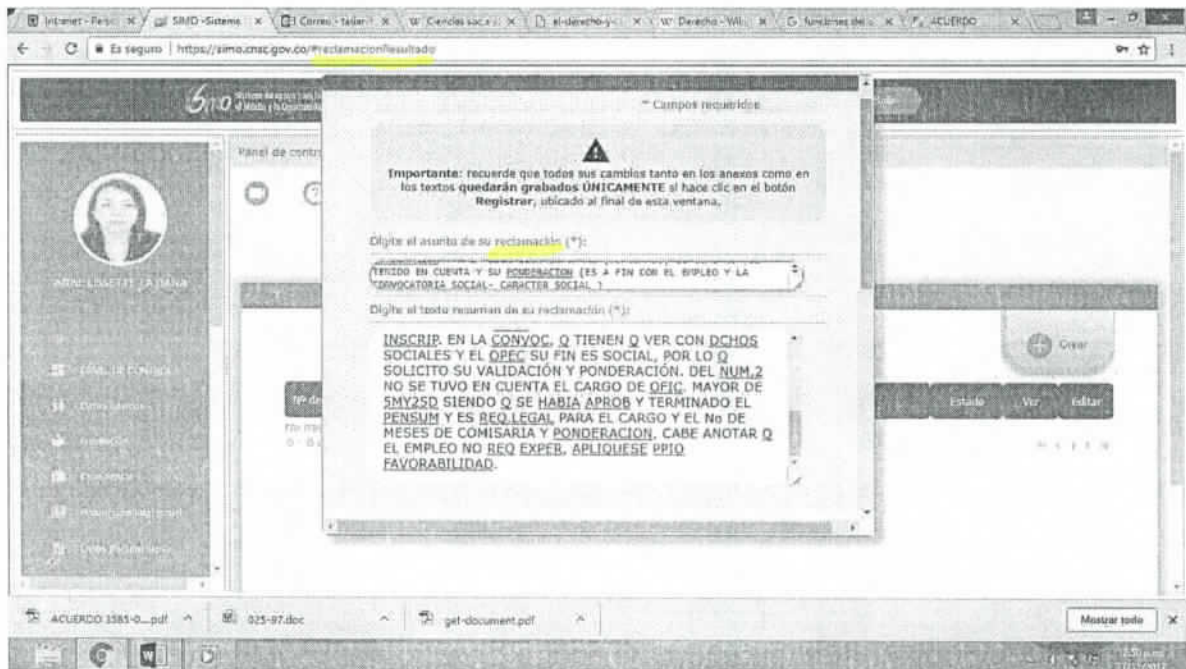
Intranet - Perso × SIMO - Sistema × Correo - tadari × Ciencias sociale × el-derecho-y-c × Derecho - Wiki × funciones de u × ACUERDO ×

Es seguro | https://simo.cnsc.gov.co/#reclamacionResultado

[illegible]

Panel de contr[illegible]

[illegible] LISSETTE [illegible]

Panel de control

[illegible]

* Campos requeridos

Importante: recuerde que todos sus cambios tanto en los anexos como en los textos quedarán grabados ÚNICAMENTE si hace clic en el botón Registrar; ubicado al final de esta ventana.

Digite el asunto de su reclamación (*):

TENIDO EN CUENTA Y SU PONDERACION (ES A FIN CON EL EMPLEO Y LA CONVOCATORIA SOCIAL- CARACTER SOCIAL )

Digite el texto resumen de su reclamación (*):

INSCRIP. EN LA CONVOC. Q TIENEN Q VER CON DCHOS SOCIALES Y EL OPEC SU FIN ES SOCIAL, POR LO Q SOLICITO SU VALIDACIÓN Y PONDERACIÓN. DEL NUM.2 NO SE TUVO EN CUENTA EL CARGO DE OFIC. MAYOR DE 5MY25D SIENDO Q SE HABIA APROB Y TERMINADO EL PENSUM Y ES REQ.LEGAL PARA EL CARGO Y EL No DE MESES DE COMISARIA Y PONDERACION. CABE ANOTAR Q EL EMPLEO NO REQ EXPER. APLIQUESE PPIO FAVORABILIDAD.

Crear

Nº de

Estado Ver Editar

ACUERDO 3585-0....pdf 025-97.doc get-document.pdf Mostrar todo